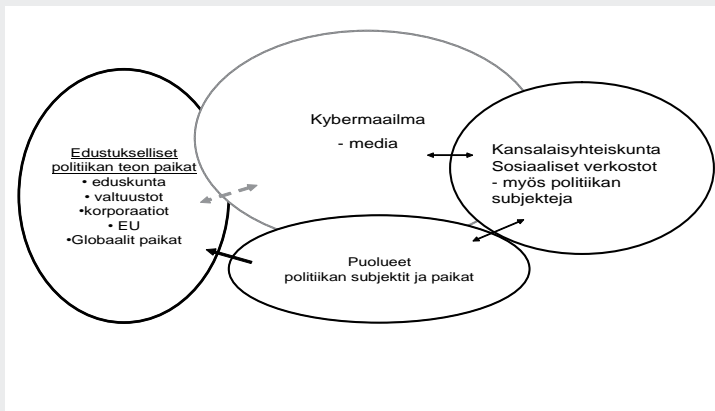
Kybermaailma
- media

Edustukselliset politiikan teon paikat
• eduskunta
• valtuustot
•korporaatiot
• EU
•Globaalit paikat

Kansalaisyhteiskunta
Sosiaaliset verkostot
- myös politiikan subjekteja

Puolueet
politiikan subjektit ja paikat